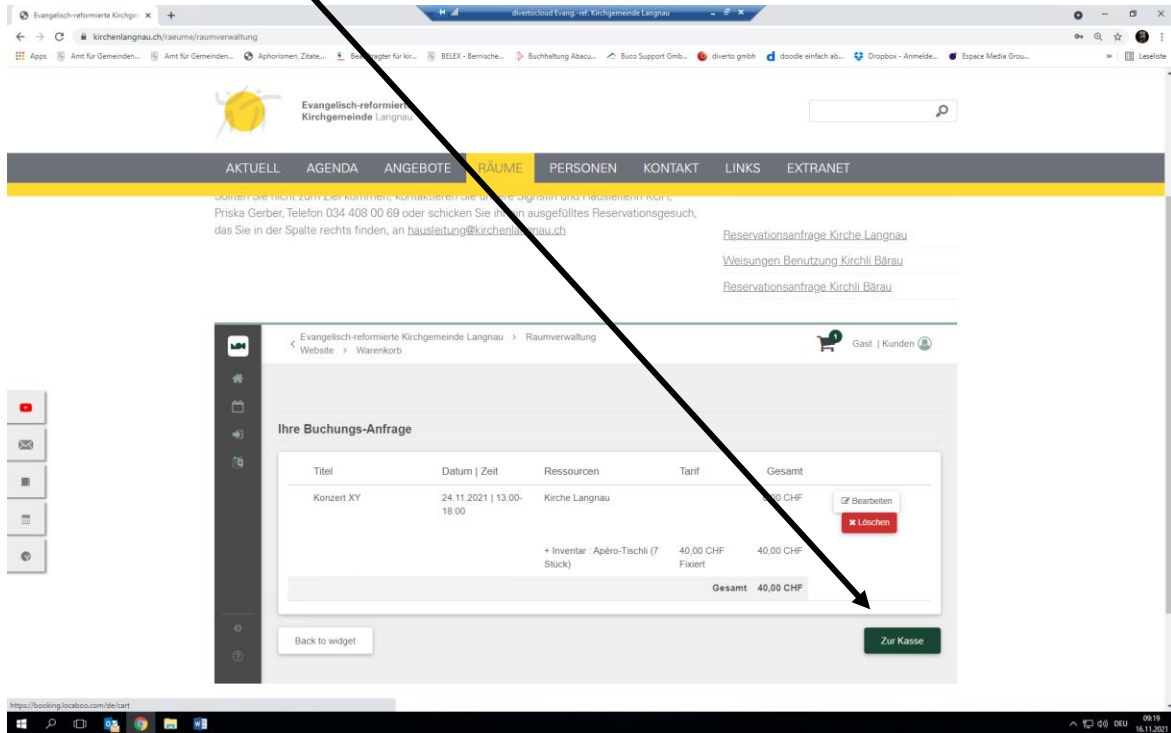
Evangelisch-reformierte Kirchge ×  +

divertocloud Evang.-ref. Kirchgemeinde Langnau

kirchenlangnau.ch/raeume/raumverwaltung

Apps  Amt für Gemeinden...  Amt für Gemeinden...  Aphorismen, Zitate,...  Be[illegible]regter für kir...  BELEX - Bernische...  Buchhaltung Abacu...  Buco Support Gmb...  diverto gmbh  doodle einfach ab...  Dropbox - Anmelde...  Espace Media Grou...  Leseliste

Evangelisch-reformierte Kirchgemeinde Langnau

AKTUELL  AGENDA  ANGEBOTE  RÄUME  PERSONEN  KONTAKT  LINKS  EXTRANET

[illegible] Priska Gerber, Telefon 034 408 00 69 oder schicken Sie ih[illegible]n ausgefülltes Reservationsgesuch, das Sie in der Spalte rechts finden, an hausleitung@kirchenla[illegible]nau.ch

Reservationsanfrage Kirche Langnau
Weisungen Benutzung Kirchli Bärau
Reservationsanfrage Kirchli Bärau

Evangelisch-reformierte Kirchgemeinde Langnau > Raumverwaltung Website > Warenkorb

Gast | Kunden

Ihre Buchungs-Anfrage

| Titel | Datum \| Zeit | Ressourcen | Tarif | Gesamt | |
|---|---|---|---|---|---|
| Konzert XY | 24.11.2021 \| 13:00-18:00 | Kirche Langnau | | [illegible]0 CHF | Bearbeiten Löschen |
| | | + Inventar : Apéro-Tischli (7 Stück) | 40,00 CHF Fixiert | 40,00 CHF | |
| | | | Gesamt | 40,00 CHF | |

Back to widget

Zur Kasse

https://booking.localoo.com/de/cart

DEU 09:19 16.11.2021